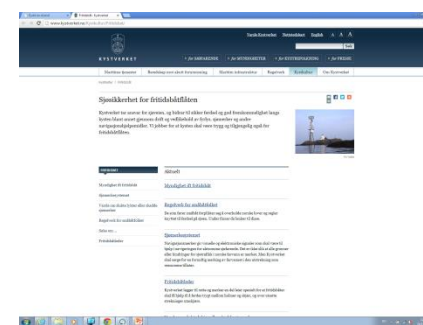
Sjøsikkerhet for fritidsbåtflåten

Kystverket har ansvar for sjøveien, og bidrar til sikker ferdsel og god fremkommelighet langs kysten blant annet gjennom drift og vedlikehold av fyrlys, sjømerker og andre navigasjonshjelpemidler. Vi jobber for at kysten skal være trygg og tilgjengelig også for fritidsbåtflåten.

KYSTVERKET

Aktuelt

Sjøsikkerhet for fritidsbåtflåten

Regelverk for småbåtbruk

Sjømerkesystemet

Fritidsbåtledene

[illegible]